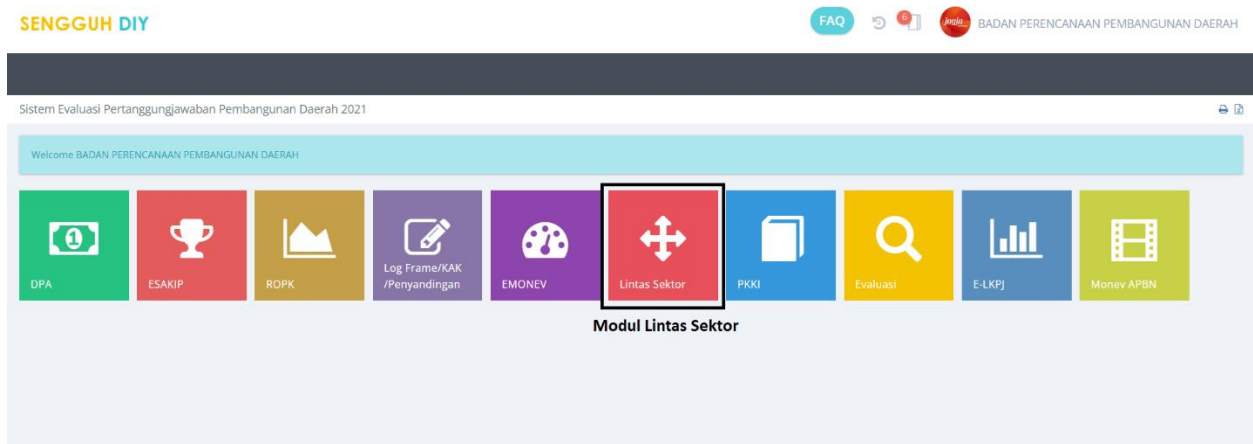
SENGGUH DIY

FAQ 6 jogja BADAN PERENCANAAN PEMBANGUNAN DAERAH

Sistem Evaluasi Pertanggungjawaban Pembangunan Daerah 2021

Welcome BADAN PERENCANAAN PEMBANGUNAN DAERAH

DPA

ESAKIP

ROPK

Log Frame/KAK /Penyandingan

EMONEV

Lintas Sektor

PKKI

Evaluasi

E-LKPJ

Monev APBN

Modul Lintas Sektor